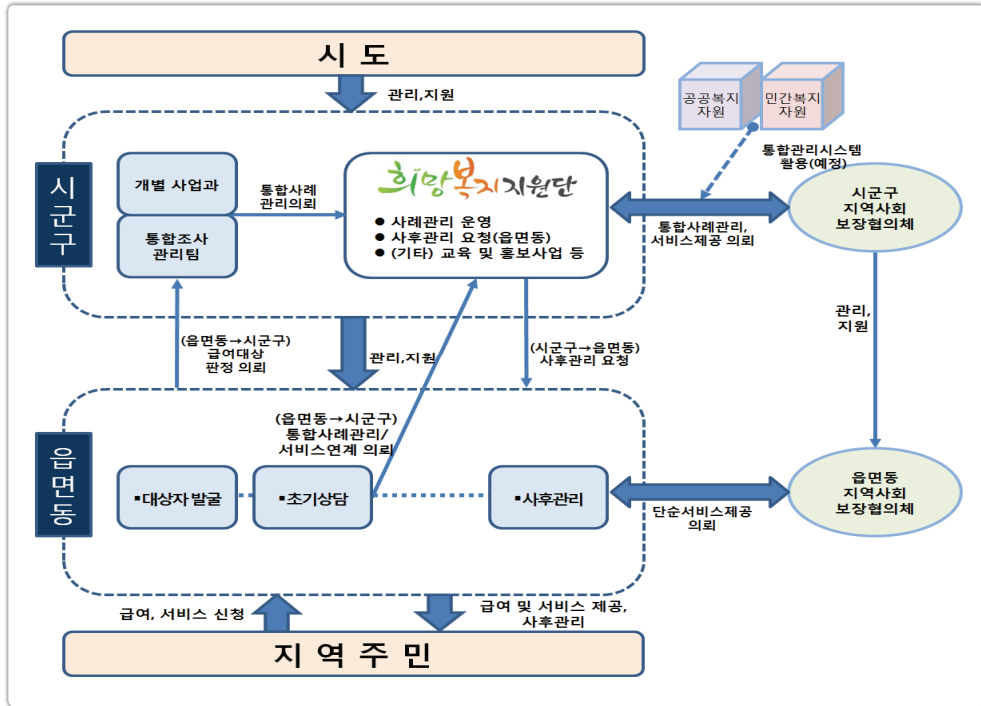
시 도

관리,지원

공공복지 자원

민간복지 자원

통합관리시스템 활용(예정)

시군구

개별 사업과

통합조사 관리팀

통합사례 관리의뢰

희망복지지원단

● 사례관리 운영
● 사후관리 요청(읍면동)
● (기타) 교육 및 홍보사업 등

통합사례관리, 서비스제공 의뢰

시군구 지역사회 보장협의체

관리, 지원

(읍면동→시군구) 급여대상 판정 의뢰

관리,지원

(시군구→읍면동) 사후관리 요청

(읍면동→시군구) 통합사례관리/ 서비스연계 의뢰

읍면동

▪대상자 발굴

▪초기상담

▪사후관리

단순서비스제공 의뢰

읍면동 지역사회 보장협의체

급여, 서비스 신청

급여 및 서비스 제공, 사후관리

지 역 주 민